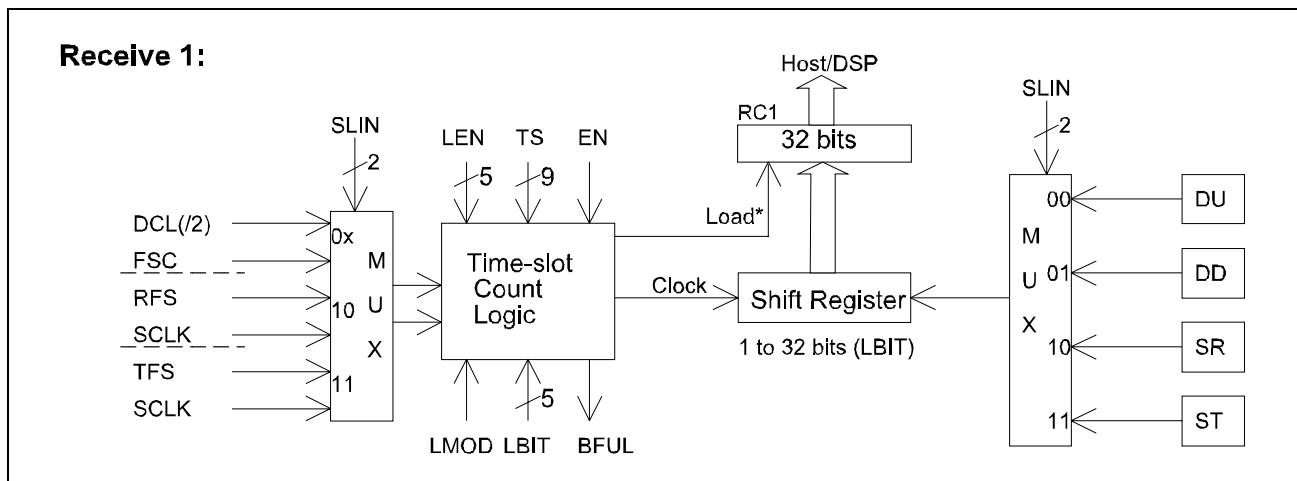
Receive 1:

SLIN
2
DCL(/2)
FSC
RFS
SCLK
TFS
SCLK
0x
10
11
M
U
X

LEN
5
TS
9
EN
Time-slot Count Logic
LMOD
LBIT
5
BFUL

Host/DSP
RC1
32 bits
Load*
Clock
Shift Register
1 to 32 bits (LBIT)

SLIN
2
M
U
X
00
01
10
11
DU
DD
SR
ST